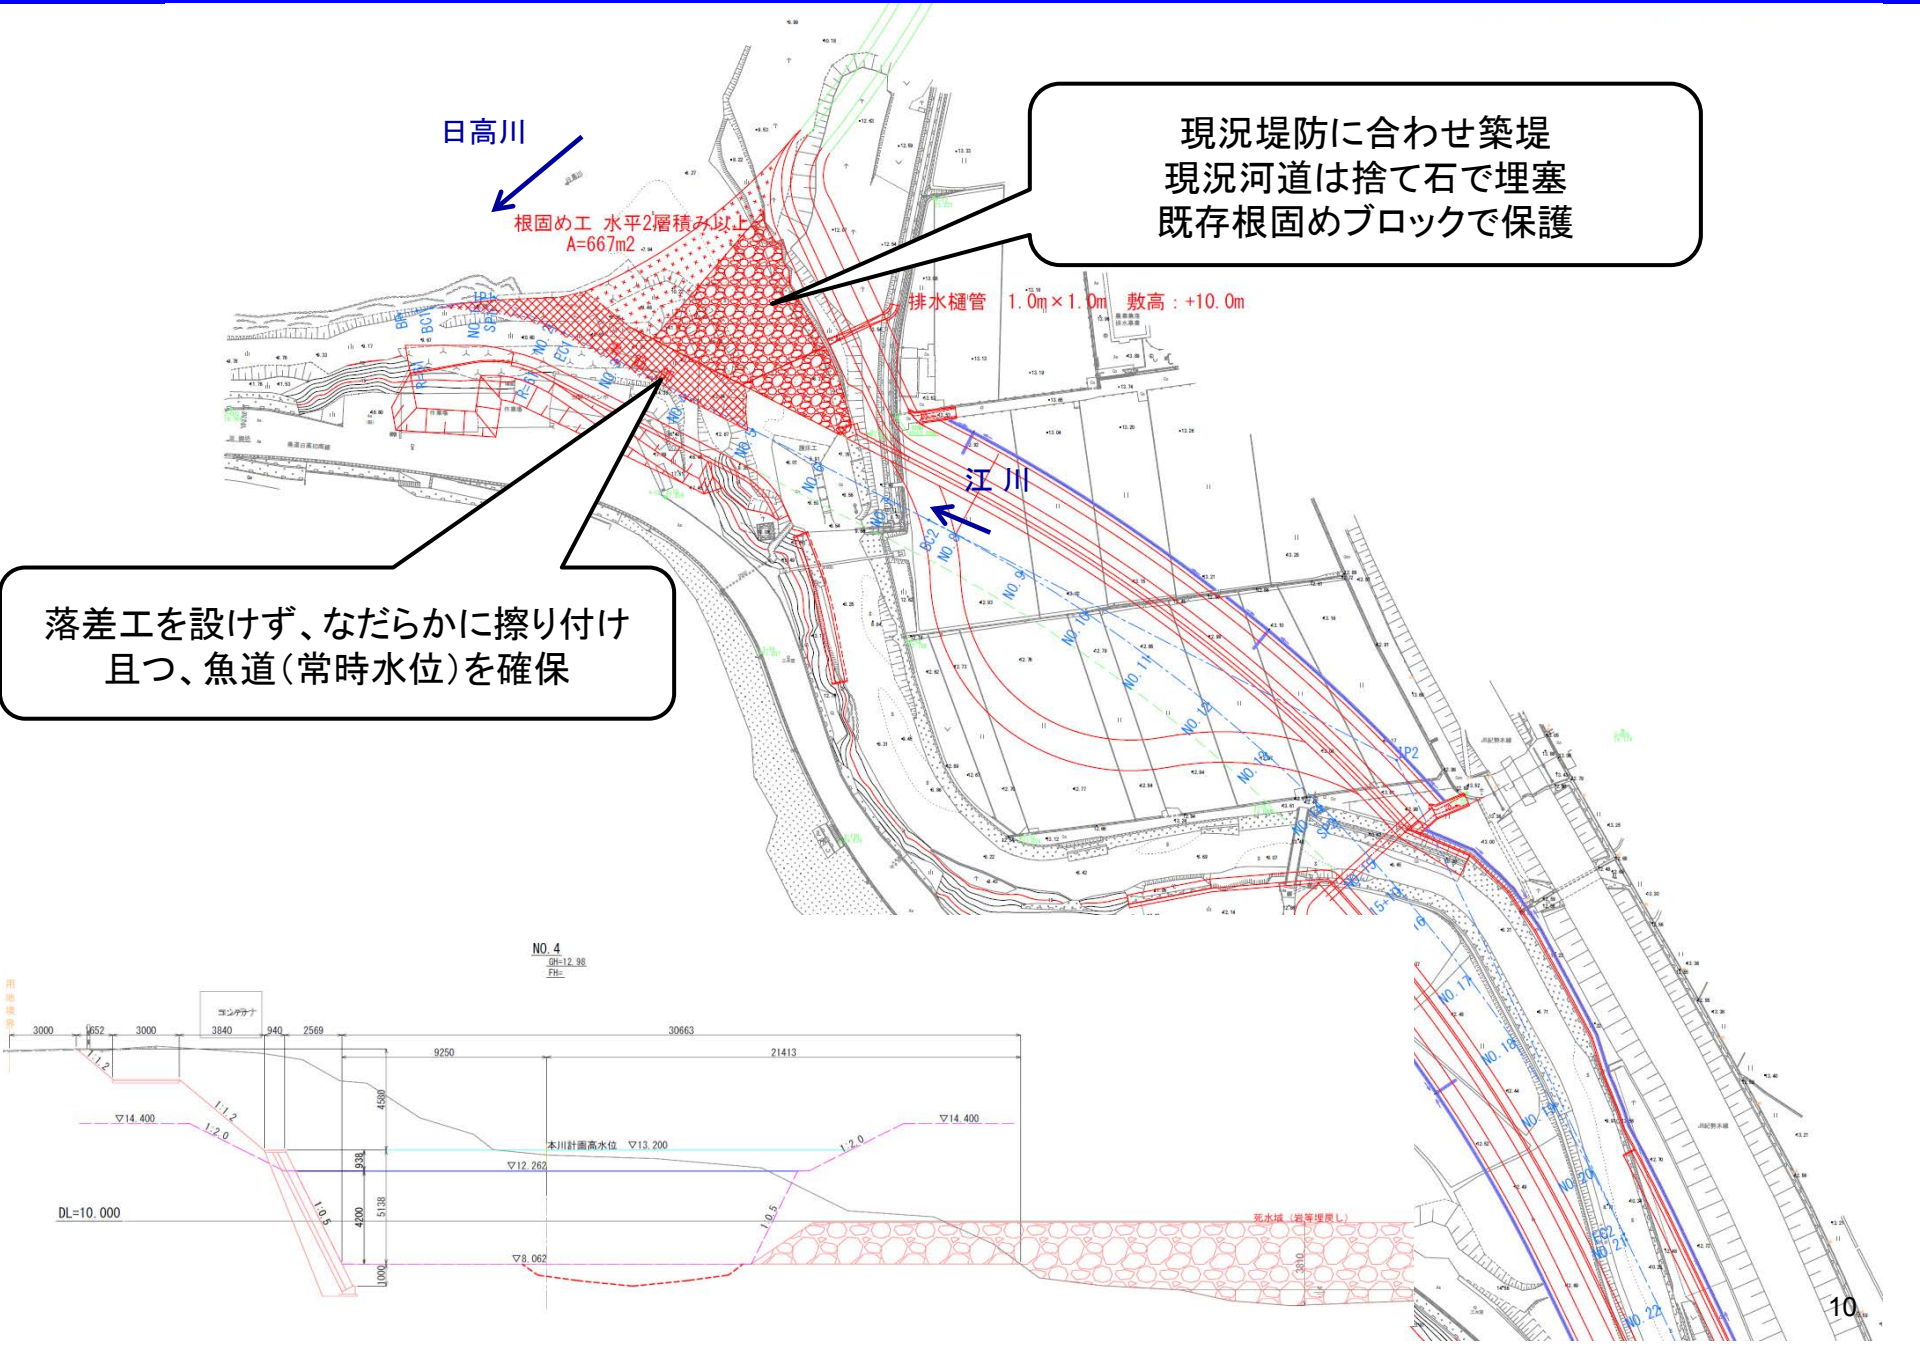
日高川

根固め工 水平2層積み以上
A=667m2

現況堤防に合わせ築堤
現況河道は捨て石で埋塞
既存根固めブロックで保護

排水樋管 1.0m×1.0m 敷高:+10.0m

江川

落差工を設けず、なだらかに擦り付け
且つ、魚道(常時水位)を確保

NO.4
GH=12.98
FH=

3000 652 3000 3840 940 2569 30663
9250 21413
コンテナ
▽14.400
1:1.2
1:2.0
本川計画高水位 ▽13.200
▽12.262
▽14.400
1:2.0
DL=10.000
1:0.5
1:0.5
▽8.062
4580
938
5138
4200
1000
死水域(岩等埋戻し)

NO.17
NO.18
NO.19
NO.20
NO.21
NO.22
IP2

10